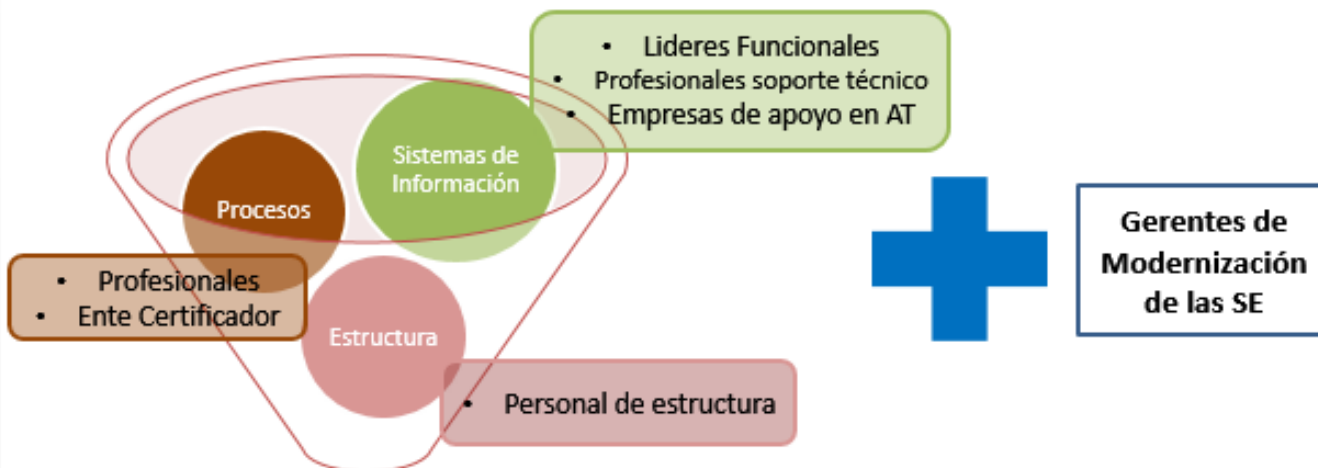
• Lideres Funcionales
• Profesionales soporte técnico
• Empresas de apoyo en AT

Sistemas de Información

Procesos

• Profesionales
• Ente Certificador

Estructura

• Personal de estructura

Gerentes de Modernización de las SE